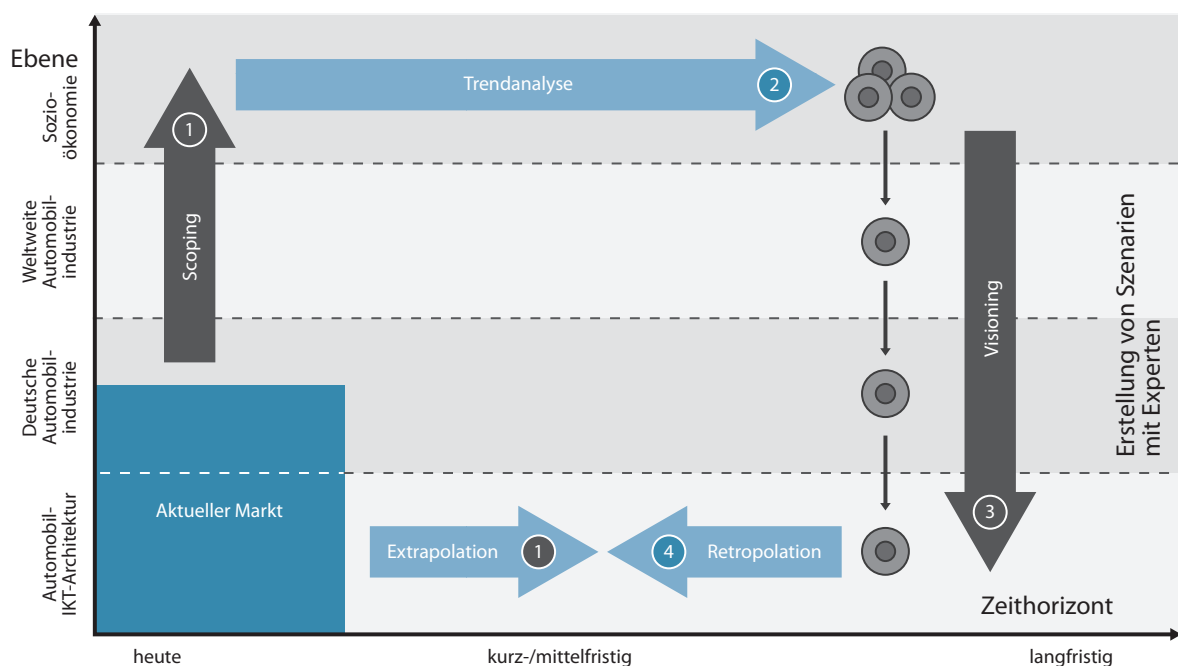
Ebene

Sozio-ökonomie

Weltweite Automobil-industrie

Deutsche Automobil-industrie

Automobil-IKT-Architektur

1 Scoping

Trendanalyse 2

Visioning 3

Erstellung von Szenarien mit Experten

Aktueller Markt

Extrapolation 1

4 Retropolation

Zeithorizont

heute

kurz-/mittelfristig

langfristig